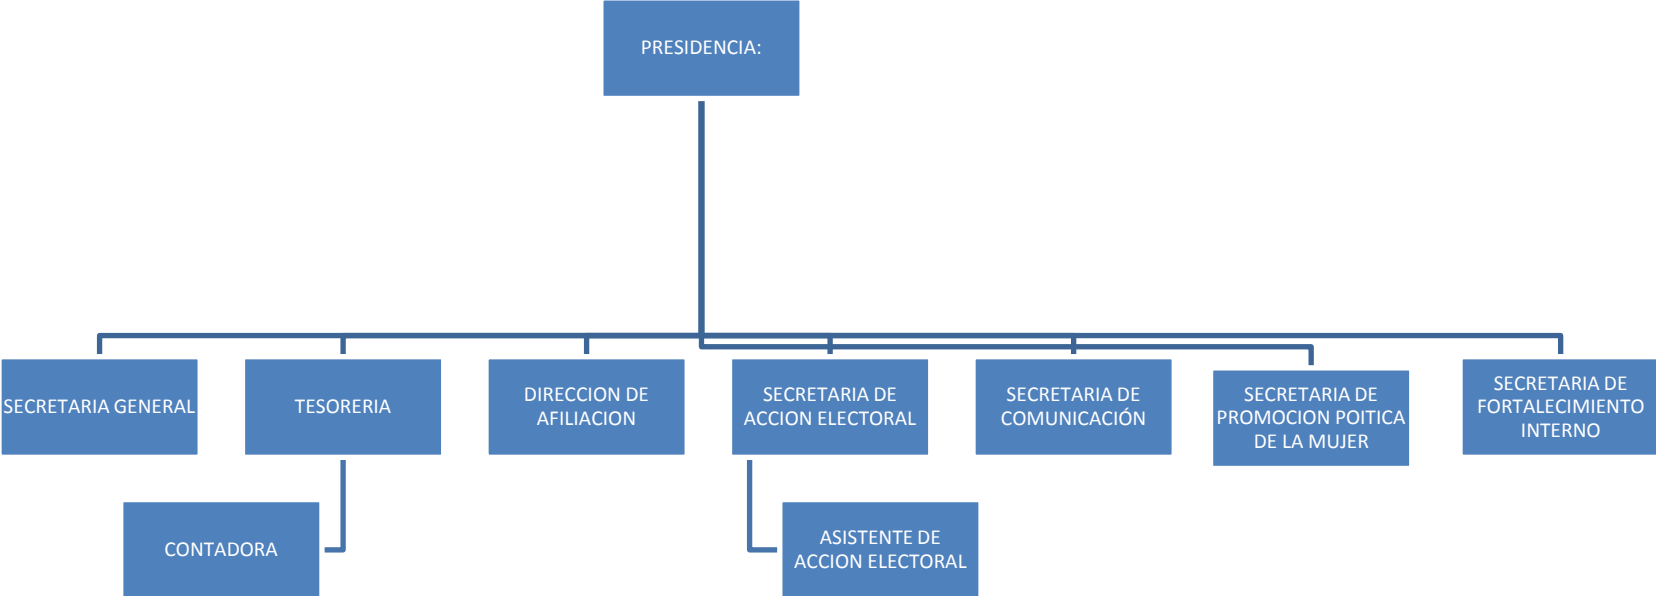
PRESIDENCIA:

SECRETARIA GENERAL

TESORERIA

DIRECCION DE AFILIACION

SECRETARIA DE ACCION ELECTORAL

SECRETARIA DE COMUNICACIÓN

SECRETARIA DE PROMOCION POITICA DE LA MUJER

SECRETARIA DE FORTALECIMIENTO INTERNO

CONTADORA

ASISTENTE DE ACCION ELECTORAL